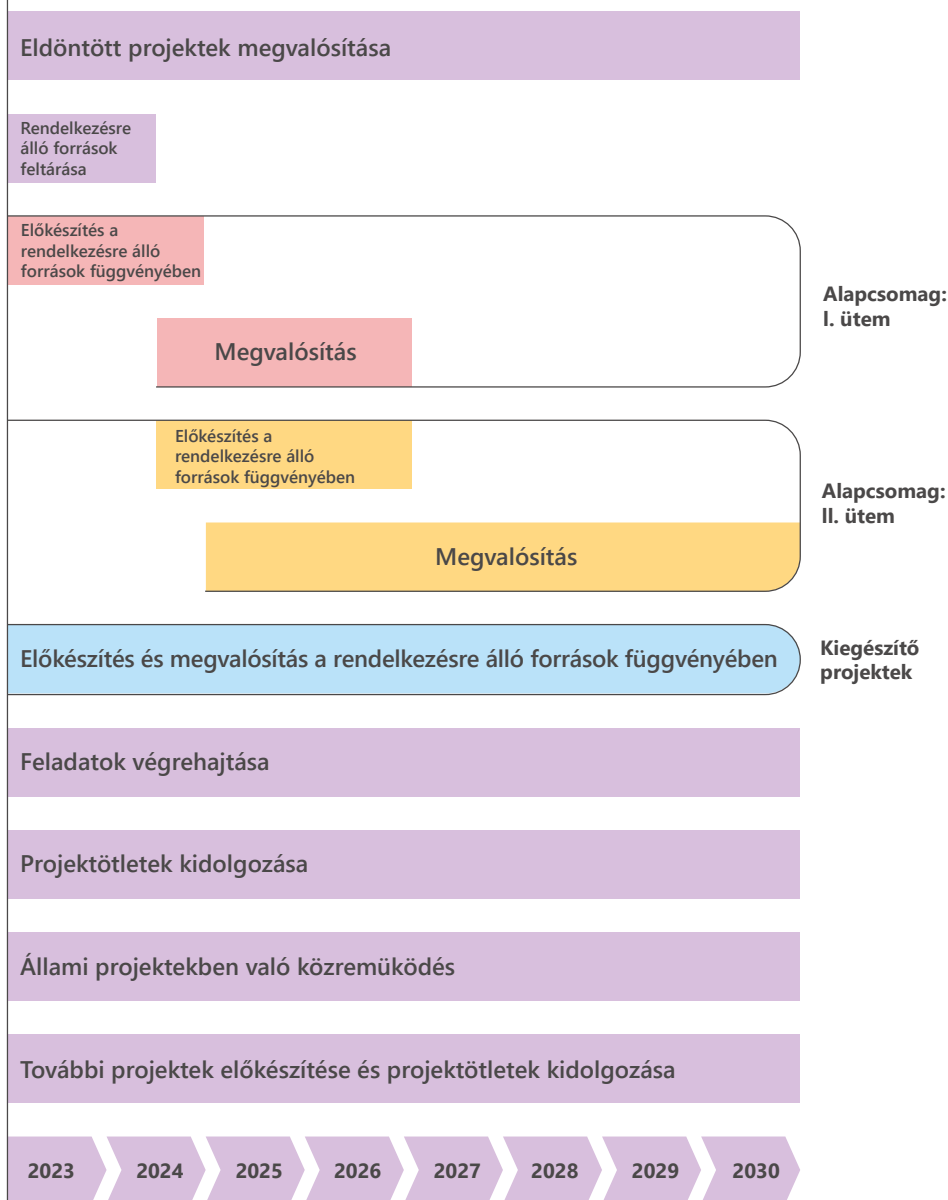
Eldöntött projektek megvalósítása

Rendelkezésre álló források feltárása

Előkészítés a rendelkezésre álló források függvényében

Megvalósítás

Alapcsomag: I. ütem

Előkészítés a rendelkezésre álló források függvényében

Megvalósítás

Alapcsomag: II. ütem

Előkészítés és megvalósítás a rendelkezésre álló források függvényében

Kiegészítő projektek

Feladatok végrehajtása

Projektötletek kidolgozása

Állami projektekben való közremüködés

További projektek előkészítése és projektötletek kidolgozása

2023 2024 2025 2026 2027 2028 2029 2030